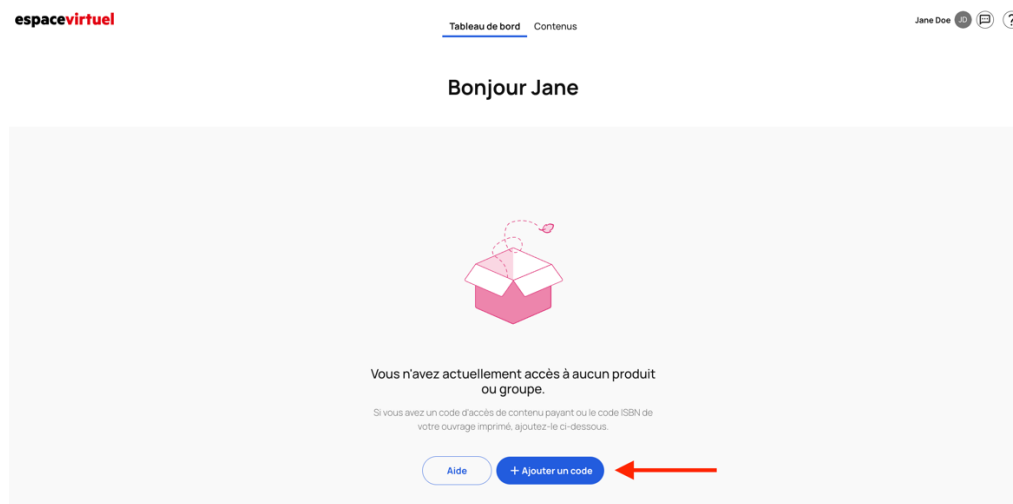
espacevirtuel

Tableau de bord Contenus

Jane Doe JD ?

Bonjour Jane

Vous n'avez actuellement accès à aucun produit ou groupe.

Si vous avez un code d'accès de contenu payant ou le code ISBN de votre ouvrage imprimé, ajoutez-le ci-dessous.

Aide

+ Ajouter un code